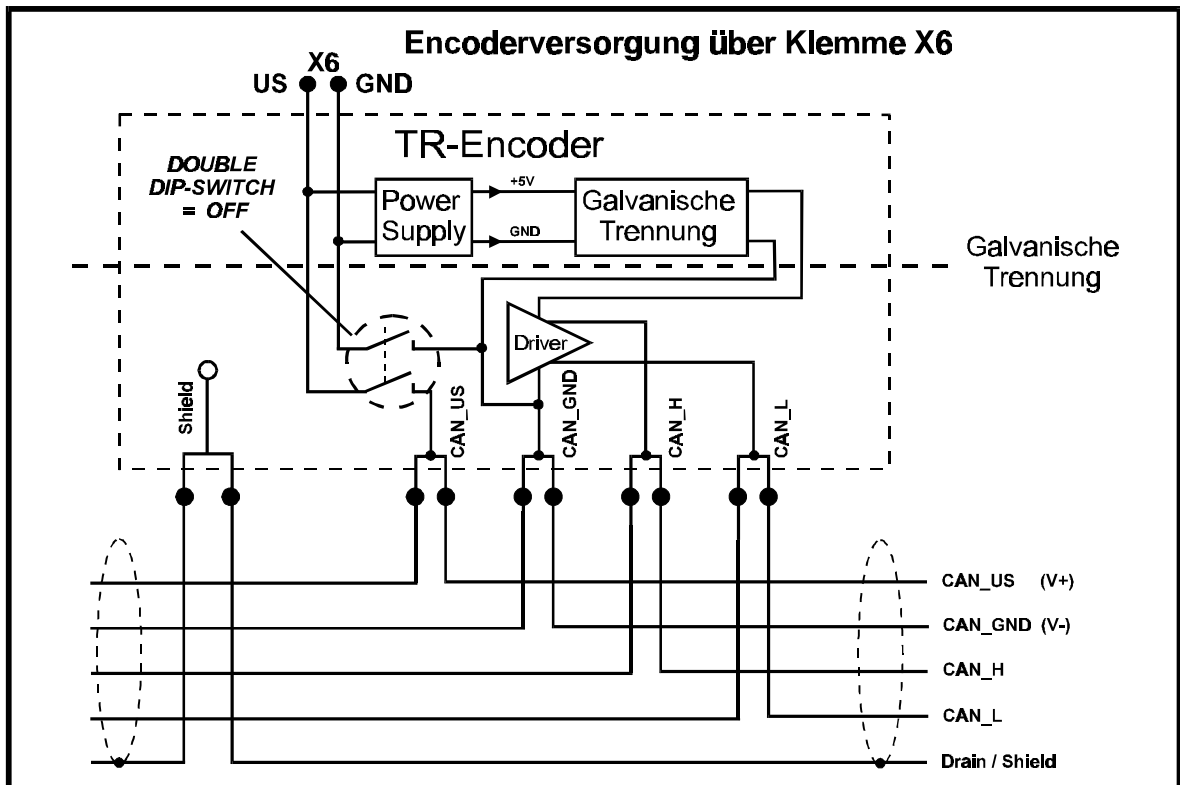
Encoderversorgung über Klemme X6

X6
US GND

TR-Encoder

DOUBLE
DIP-SWITCH
= OFF

Power Supply
+5V
GND
Galvanische Trennung

Galvanische Trennung

Driver

Shield
CAN_US
CAN_GND
CAN_H
CAN_L

CAN_US (V+)
CAN_GND (V-)
CAN_H
CAN_L
Drain / Shield